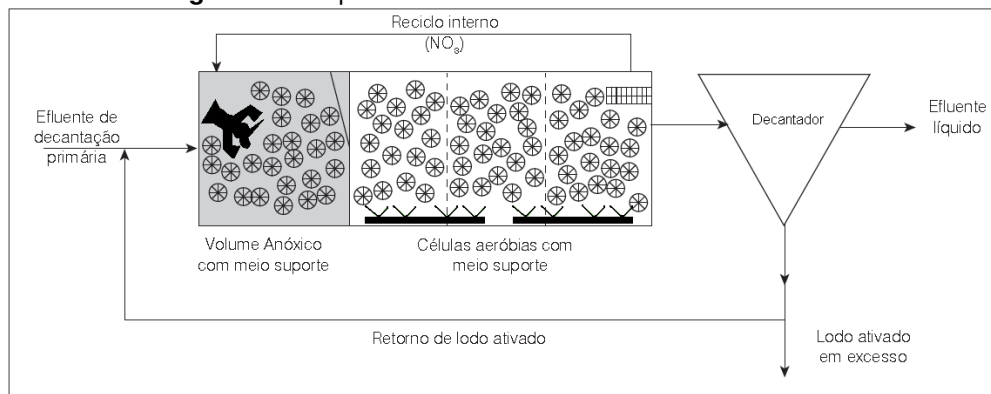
Reciclo interno
($NO_3$)

Efluente de decantação primária

Decantador

Efluente líquido

Volume Anóxico com meio suporte

Células aeróbias com meio suporte

Retorno de lodo ativado

Lodo ativado em excesso